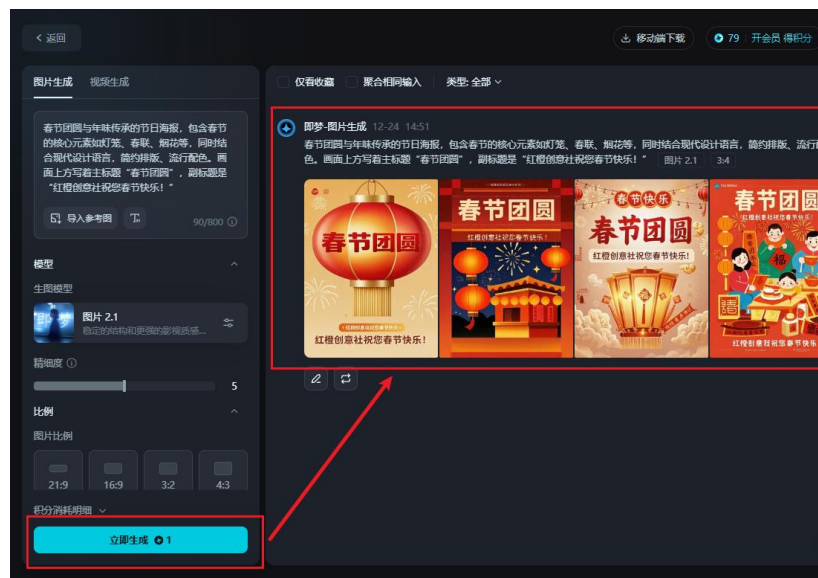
< 返回

移动端下载

79 开会员 得积分

图片生成 视频生成

春节团圆与年味传承的节日海报，包含春节的核心元素如灯笼、春联、烟花等，同时结合现代设计语言，简约排版、流行配色。画面上方写着主标题“春节团圆”，副标题是“红橙创意社祝您春节快乐！”

导入参考图

90/800

模型

生图模型

图片 2.1

稳定的结构和更强的影视质感...

精细度

5

比例

图片比例

21:9 16:9 3:2 4:3

积分消耗明细

立即生成 1

仅看收藏 聚合相同输入 类型: 全部

即梦-图片生成 12-24 14:51

春节团圆与年味传承的节日海报，包含春节的核心元素如灯笼、春联、烟花等，同时结合现代设计语言，简约排版、流行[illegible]色。画面上方写着主标题“春节团圆”，副标题是“红橙创意社祝您春节快乐！” 图片 2.1 3:4

春节团圆

红橙创意社祝您春节快乐!

红橙创意社祝您春节快乐!

春节团圆

红橙创意社祝您春节快乐!

春节快乐

春节团圆

红橙创意社祝您春节快乐!

春节团圆

红橙创意社祝您春节快乐!

福

红橙创意社祝您春节快乐